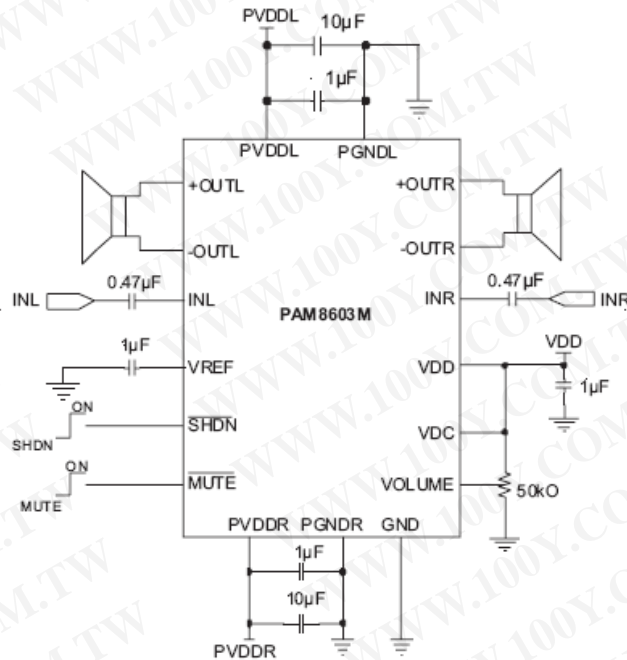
PVDDL
10µF
1µF
PVDDL
PGNDL
+OUTL
-OUTL
+OUTR
-OUTR
INL
0.47µF
INL
PAM8603M
INR
0.47µF
INR
1µF
VREF
VDD
VDD
1µF
ON
SHDN
$\overline{SHDN}$
VDC
ON
MUTE
$\overline{MUTE}$
VOLUME
50kΩ
PVDDR
PGNDR
GND
1µF
10µF
PVDDR
WWW.100Y.COM.TW